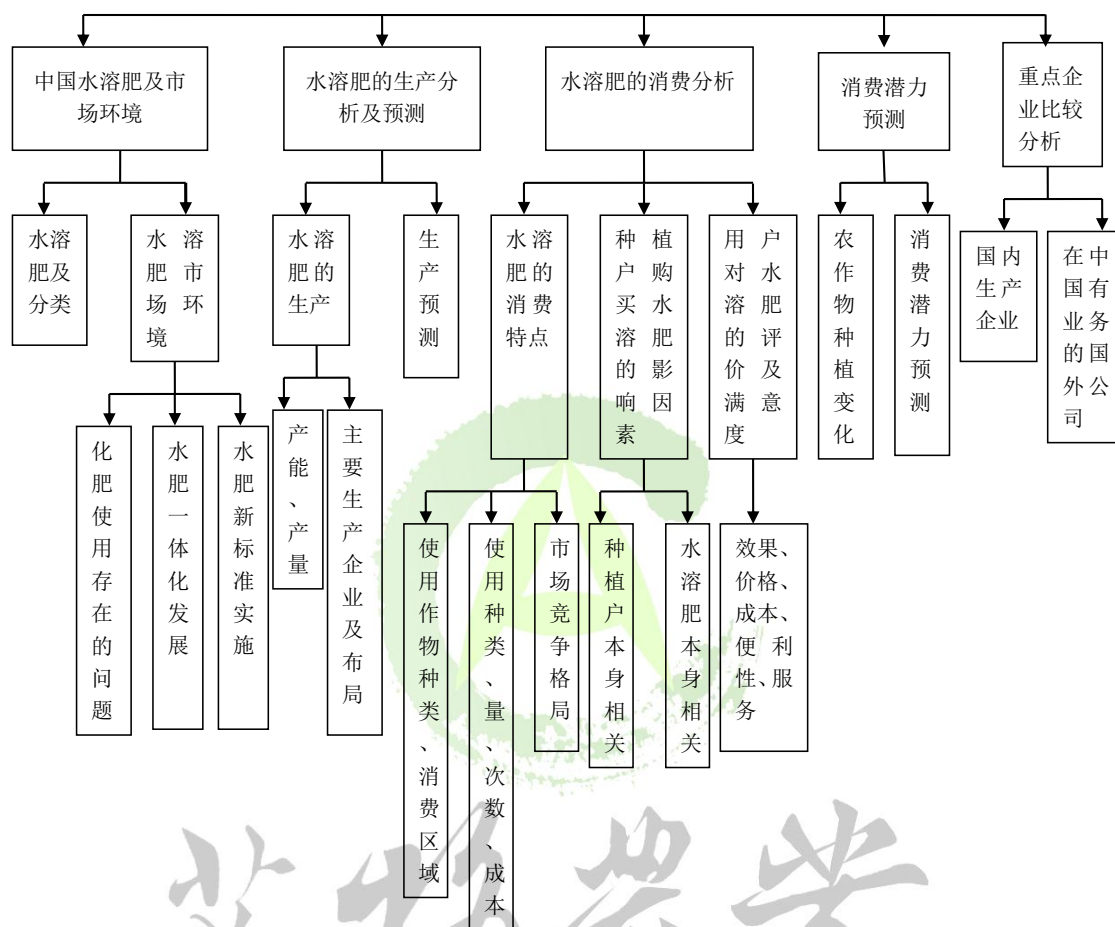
中国水溶肥及市场环境

水溶肥及分类

水溶肥市场环境

化肥使用存在的问题

水肥一体化发展

水肥新标准实施

水溶肥的生产分析及预测

水溶肥的生产

产能、产量

主要生产企业及布局

生产预测

水溶肥的消费分析

水溶肥的消费特点

使用作物种类、消费区域

使用种类、量、次数、成本

市场竞争格局

种植户购买水溶肥的影响因素

种植户本身相关

水溶肥本身相关

用户对水溶肥的评价及满意度

效果、价格、成本、便利性、服务

消费潜力预测

农作物种植变化

消费潜力预测

重点企业比较分析

国内生产企业

在中国有业务的国外公司